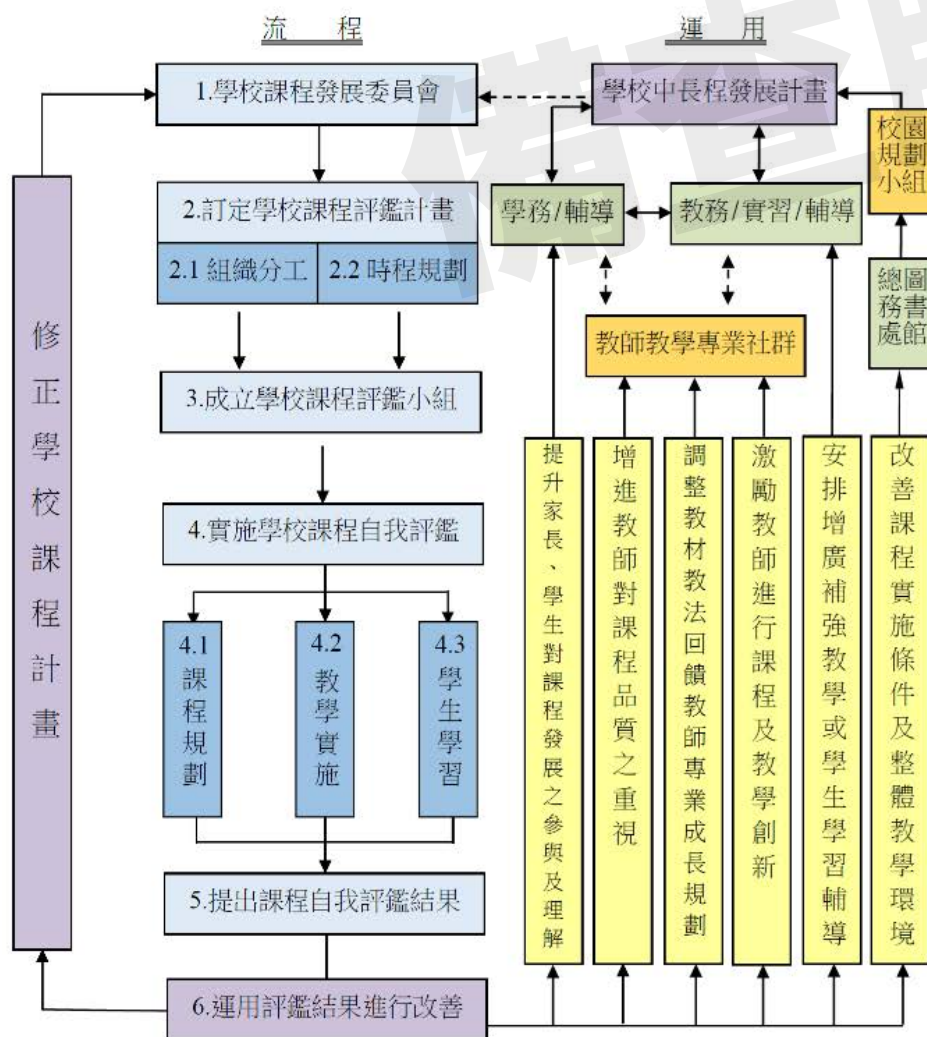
流　程

運　用

1.學校課程發展委員會

學校中長程發展計畫

校園規劃小組

修正學校課程計畫

2.訂定學校課程評鑑計畫

2.1 組織分工

2.2 時程規劃

學務/輔導

教務/實習/輔導

總務處

圖書館

教師教學專業社群

3.成立學校課程評鑑小組

4.實施學校課程自我評鑑

4.1 課程規劃

4.2 教學實施

4.3 學生學習

提升家長、學生對課程發展之參與及理解

增進教師對課程品質之重視

調整教材教法回饋教師專業成長規劃

激勵教師進行課程及教學創新

安排增廣補強教學或學生學習輔導

改善課程實施條件及整體教學環境

5.提出課程自我評鑑結果

6.運用評鑑結果進行改善